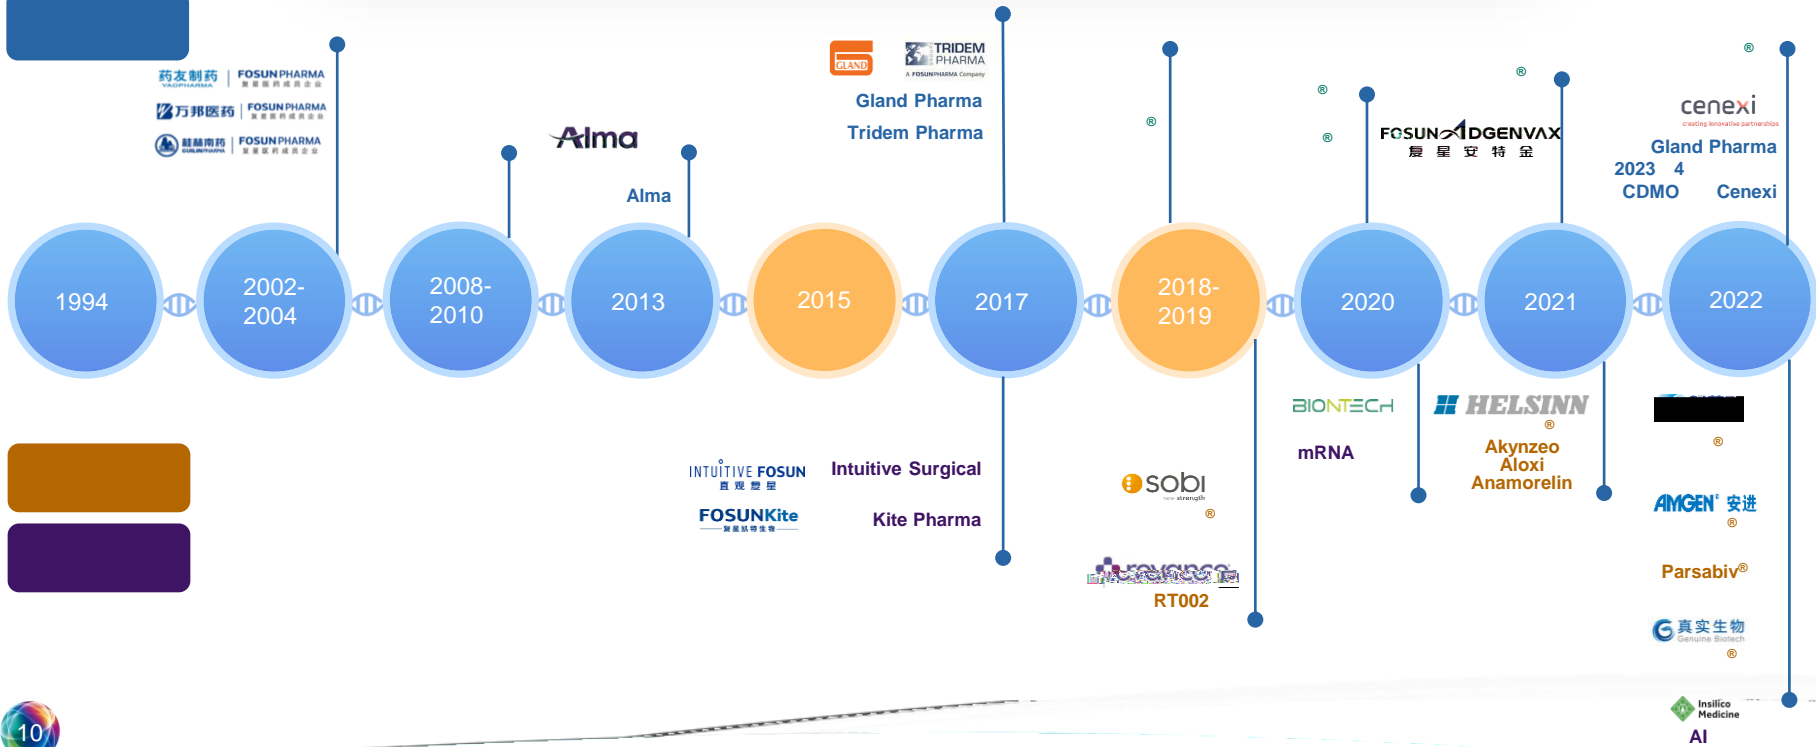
药友制药 | FOSUNPHARMA
万邦医药 | FOSUNPHARMA
桂林南药 | FOSUNPHARMA

Alma

Alma

GLAND

TRIDEM PHARMA
A FOSUNPHARMA Company

Gland Pharma
Tridem Pharma

®

®

®

FOSUN ADGENVAX
复 星 安 特 金

®

®

cenexi
creating innovative partnerships

Gland Pharma
2023 4
CDMO Cenexi

1994

2002-2004

2008-2010

2013

2015

2017

2018-2019

2020

2021

2022

BIONTECH

mRNA

HELSINN
®
Akynzeo
Aloxi
Anamorelin

®

INTUITIVE FOSUN
直 观 复 星

Intuitive Surgical

FOSUNKite
复星凯特生物

Kite Pharma

sobi
rare strength
®

RT002

AMGEN 安进
®

Parsabiv®

真实生物
Genuine Biotech
®

Insilico Medicine
AI

10